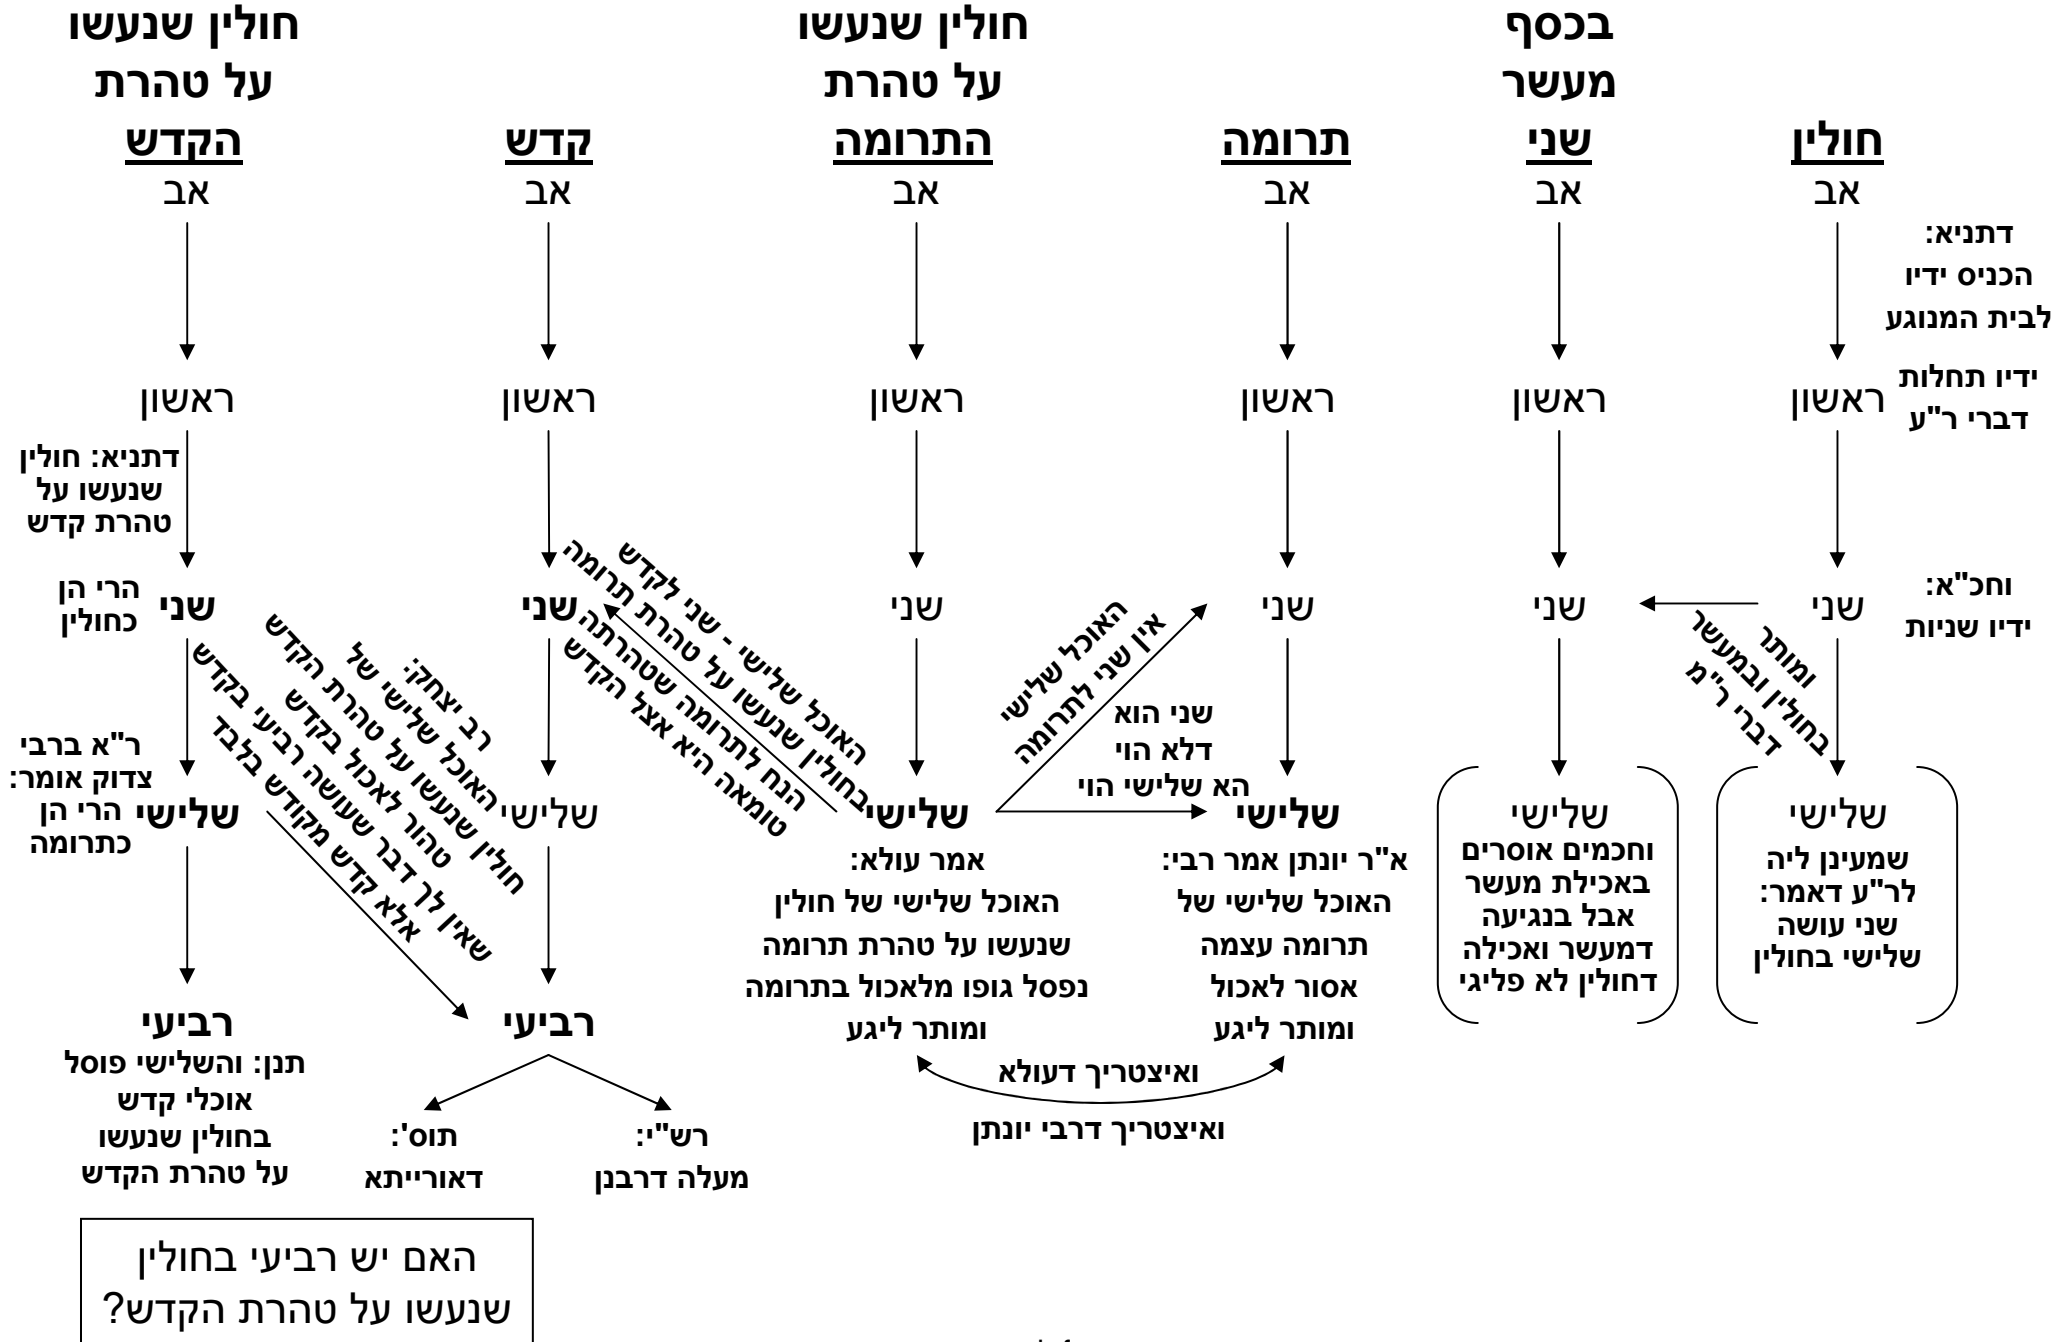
חולין
אב
דתניא: הכניס ידיו לבית המנוגע
ידיו תחלות דברי ר"ע
ראשון
וחכ"א: ידיו שניות
שני
ומותר בחולין ובמעשר דברי ר"מ
שלישי
שמעינן ליה לר"ע דאמר: שני עושה שלישי בחולין

בכסף מעשר שני
אב
ראשון
שני
שלישי
וחכמים אוסרים באכילת מעשר אבל בנגיעה דמעשר ואכילה דחולין לא פליגי

תרומה
אב
ראשון
שני
שלישי
א"ר יונתן אמר רבי: האוכל שלישי של תרומה עצמה אסור לאכול ומותר ליגע

חולין שנעשו על טהרת התרומה
אב
ראשון
שני
שלישי
אמר עולא: האוכל שלישי של חולין שנעשו על טהרת תרומה נפסל גופו מלאכול בתרומה ומותר ליגע

האוכל שלישי אין שני לתרומה
שני הוא דלא הוי הא שלישי הוי

ואיצטריך דעולא
ואיצטריך דרבי יונתן

קדש
אב
ראשון
שני
שלישי
רביעי
האוכל שלישי - שני לקדש בחולין שנעשו על טהרת תרומה
הנח לתרומה שטהרתה טומאה היא אצל הקדש
רב יצחק: האוכל שלישי של חולין שנעשו על טהרת הקדש טהור לאכול בקדש
שאין לך דבר שעושה רביעי בקדש אלא קדש מקודש בלבד
תוס': דאורייתא
רש"י: מעלה דרבנן

חולין שנעשו על טהרת הקדש
אב
ראשון
דתניא: חולין שנעשו על טהרת קדש
שני
הרי הן כחולין
ר"א ברבי צדוק אומר: הרי הן כתרומה
שלישי
רביעי
תנן: והשלישי פוסל אוכלי קדש בחולין שנעשו על טהרת הקדש

האם יש רביעי בחולין שנעשו על טהרת הקדש?